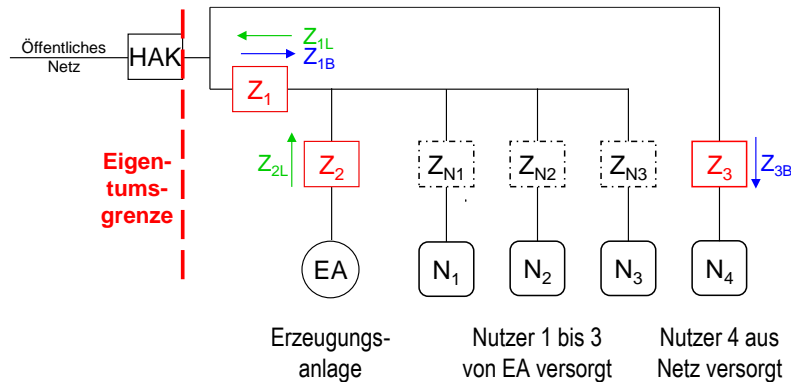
Öffentliches Netz

HAK

$Z_{1L}$

$Z_{1B}$

$Z_1$

Eigentumsgrenze

$Z_{2L}$

$Z_2$

$Z_{N1}$

$Z_{N2}$

$Z_{N3}$

$Z_3$

$Z_{3B}$

EA

$N_1$

$N_2$

$N_3$

$N_4$

Erzeugungsanlage

Nutzer 1 bis 3 von EA versorgt

Nutzer 4 aus Netz versorgt